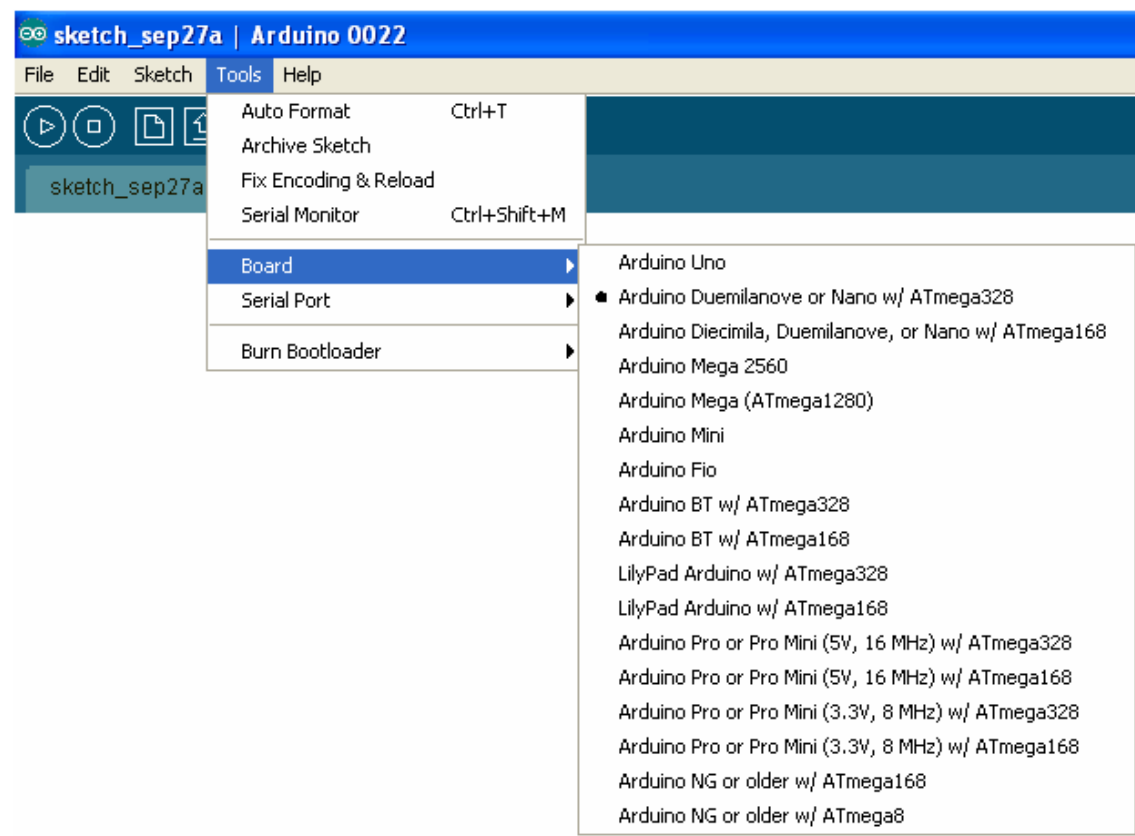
sketch_sep27a | Arduino 0022

File Edit Sketch Tools Help

sketch_sep27a

Auto Format Ctrl+T
Archive Sketch
Fix Encoding & Reload
Serial Monitor Ctrl+Shift+M
Board
Serial Port
Burn Bootloader

Arduino Uno
Arduino Duemilanove or Nano w/ ATmega328
Arduino Diecimila, Duemilanove, or Nano w/ ATmega168
Arduino Mega 2560
Arduino Mega (ATmega1280)
Arduino Mini
Arduino Fio
Arduino BT w/ ATmega328
Arduino BT w/ ATmega168
LilyPad Arduino w/ ATmega328
LilyPad Arduino w/ ATmega168
Arduino Pro or Pro Mini (5V, 16 MHz) w/ ATmega328
Arduino Pro or Pro Mini (5V, 16 MHz) w/ ATmega168
Arduino Pro or Pro Mini (3.3V, 8 MHz) w/ ATmega328
Arduino Pro or Pro Mini (3.3V, 8 MHz) w/ ATmega168
Arduino NG or older w/ ATmega168
Arduino NG or older w/ ATmega8